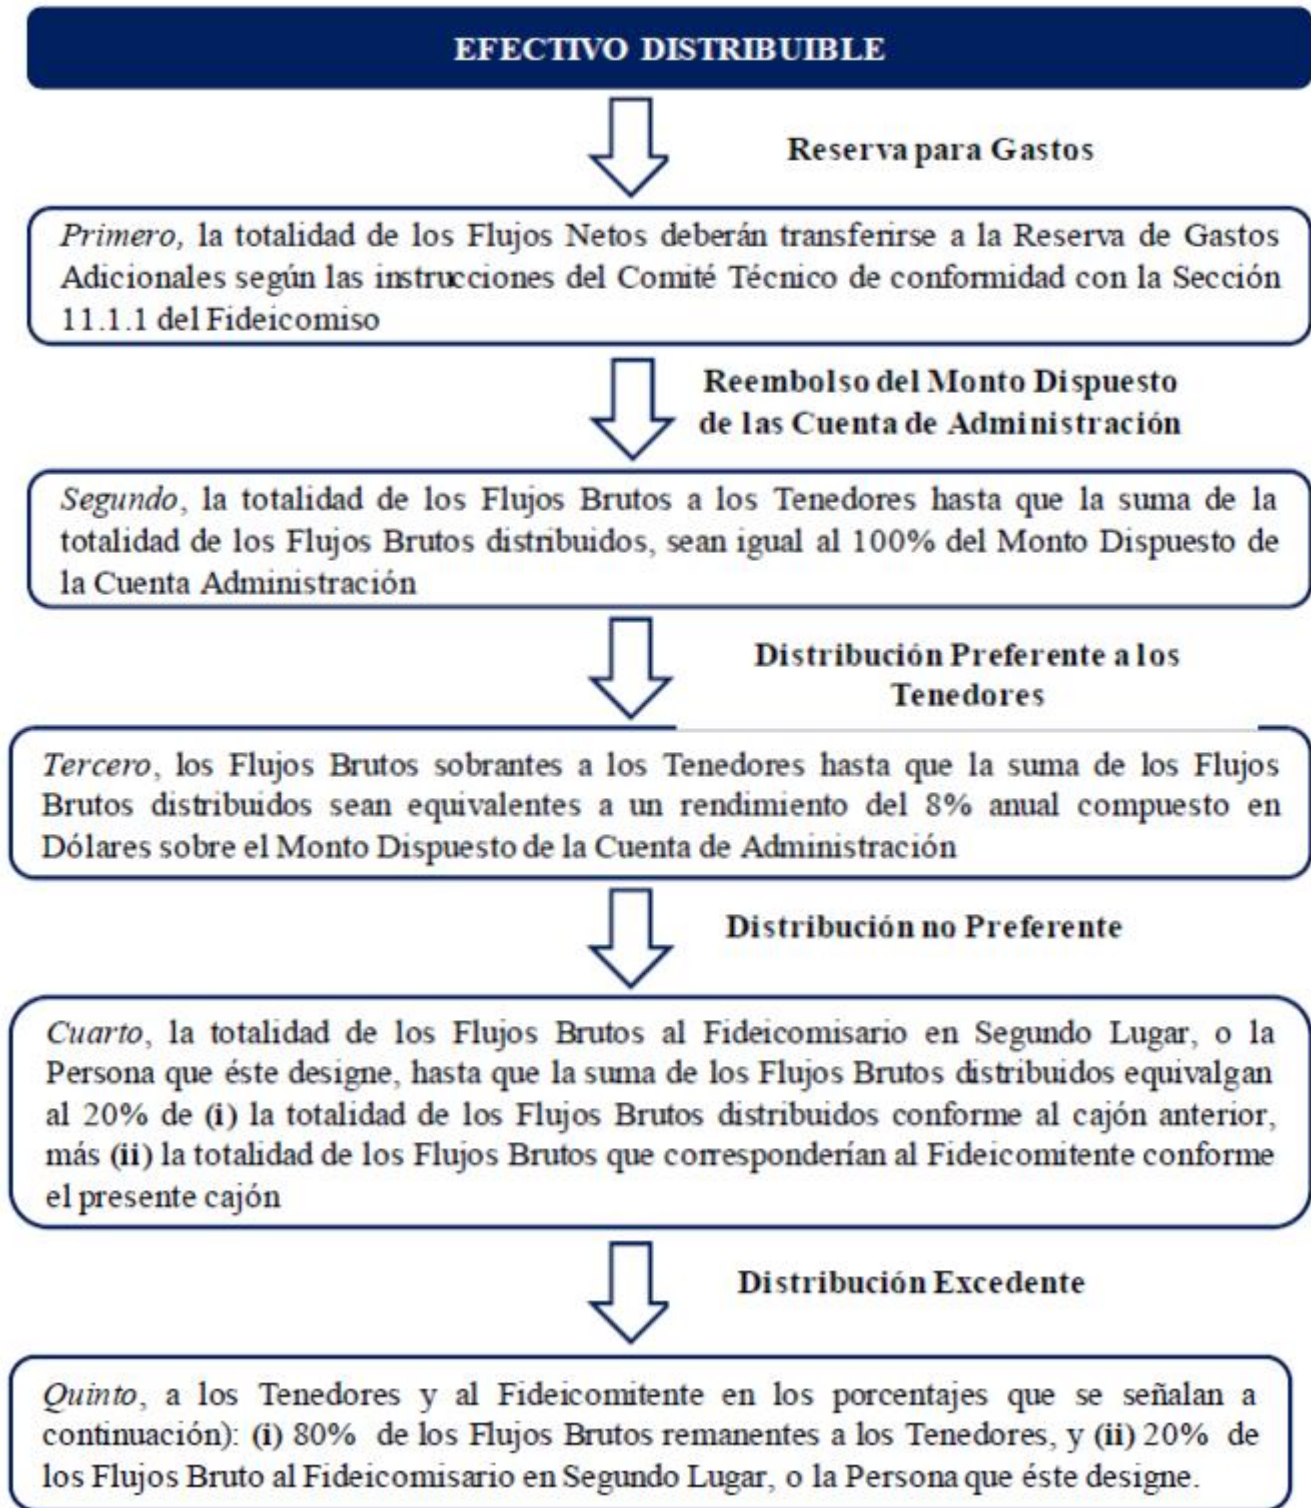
EFECTIVO DISTRIBUIBLE

Reserva para Gastos

Primero, la totalidad de los Flujos Netos deberán transferirse a la Reserva de Gastos Adicionales según las instrucciones del Comité Técnico de conformidad con la Sección 11.1.1 del Fideicomiso

Reembolso del Monto Dispuesto de las Cuenta de Administración

Segundo, la totalidad de los Flujos Brutos a los Tenedores hasta que la suma de la totalidad de los Flujos Brutos distribuidos, sean igual al 100% del Monto Dispuesto de la Cuenta Administración

Distribución Preferente a los Tenedores

Tercero, los Flujos Brutos sobrantes a los Tenedores hasta que la suma de los Flujos Brutos distribuidos sean equivalentes a un rendimiento del 8% anual compuesto en Dólares sobre el Monto Dispuesto de la Cuenta de Administración

Distribución no Preferente

Cuarto, la totalidad de los Flujos Brutos al Fideicomisario en Segundo Lugar, o la Persona que éste designe, hasta que la suma de los Flujos Brutos distribuidos equivalgan al 20% de (i) la totalidad de los Flujos Brutos distribuidos conforme al cajón anterior, más (ii) la totalidad de los Flujos Brutos que corresponderían al Fideicomitente conforme el presente cajón

Distribución Excedente

Quinto, a los Tenedores y al Fideicomitente en los porcentajes que se señalan a continuación): (i) 80% de los Flujos Brutos remanentes a los Tenedores, y (ii) 20% de los Flujos Bruto al Fideicomisario en Segundo Lugar, o la Persona que éste designe.